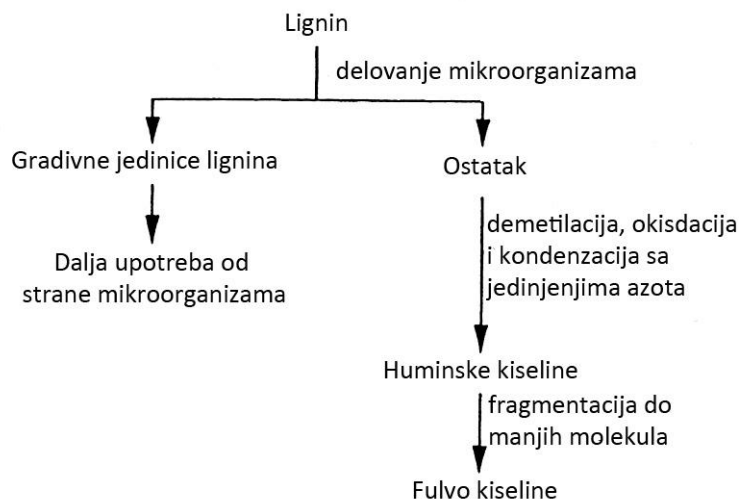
Lignin

delovanje mikroorganizama

Gradivne jedinice lignina

Dalja upotreba od strane mikroorganizama

Ostatak

demetilacija, okisdacija i kondenzacija sa jedinjenjima azota

Huminske kiseline

fragmentacija do manjih molekula

Fulvo kiseline